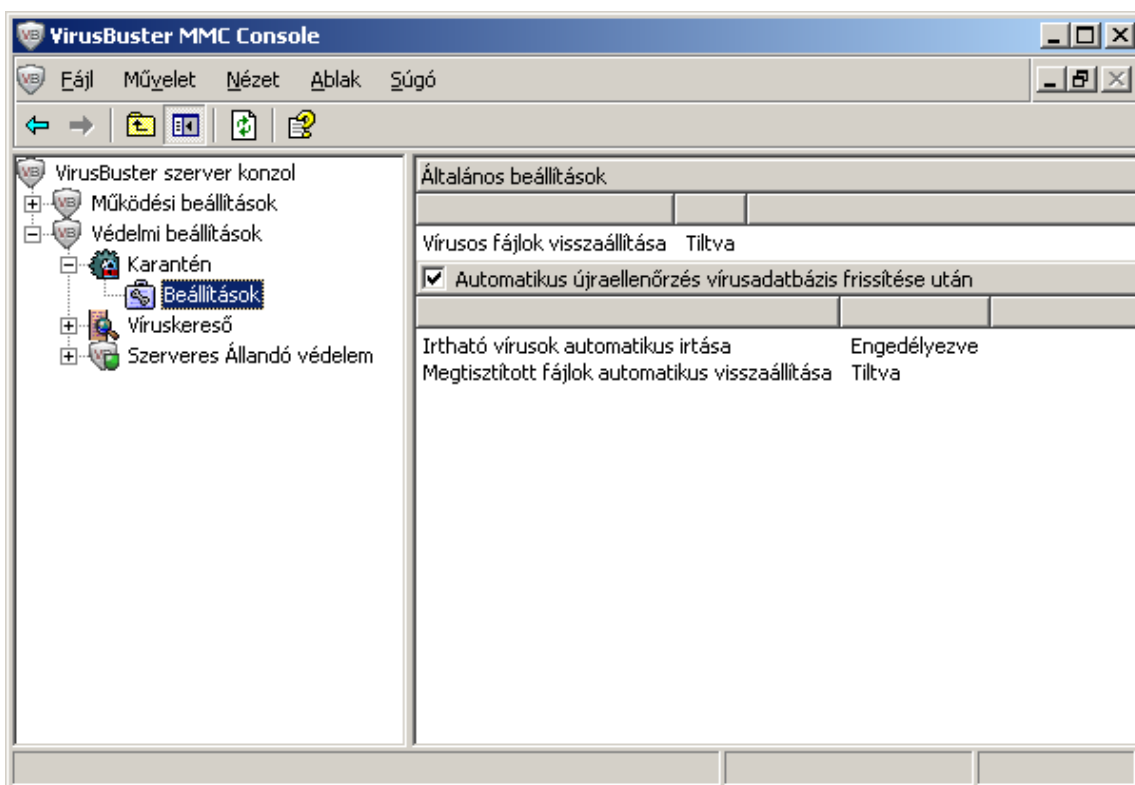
VirusBuster MMC Console

Fájl Művelet Nézet Ablak Súgó

VirusBuster szerver konzol
Működési beállítások
Védelmi beállítások
Karantén
Beállítások
Víruskereső
Szerveres Állandó védelem

Általános beállítások

Vírusos fájlok visszaállítása Tiltva

Automatikus újraellenőrzés vírusadatbázis frissítése után

| | |
|---|---|
| Irtható vírusok automatikus irtása | Engedélyezve |
| Megtisztított fájlok automatikus visszaállítása | Tiltva |